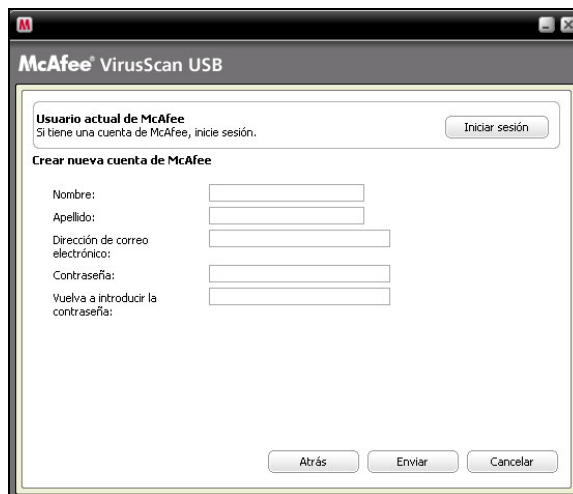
McAfee® VirusScan USB

Usuario actual de McAfee
Si tiene una cuenta de McAfee, inicie sesión.

Iniciar sesión

Crear nueva cuenta de McAfee

Nombre:

Apellido:

Dirección de correo electrónico:

Contraseña:

Vuelva a introducir la contraseña:

Atrás

Enviar

Cancelar